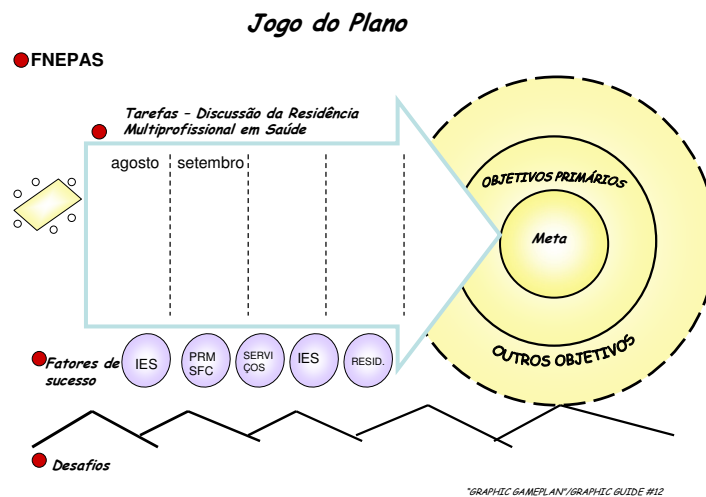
Jogo do Plano

FNEPAS

Tarefas – Discussão da Residência Multiprofissional em Saúde

agosto setembro

OBJETIVOS PRIMÁRIOS

Meta

OUTROS OBJETIVOS

Fatores de sucesso

IES

PRM SFC

SERVI ÇOS

IES

RESID.

Desafios

"GRAPHIC GAMEPLAN"/GRAPHIC GUIDE #12